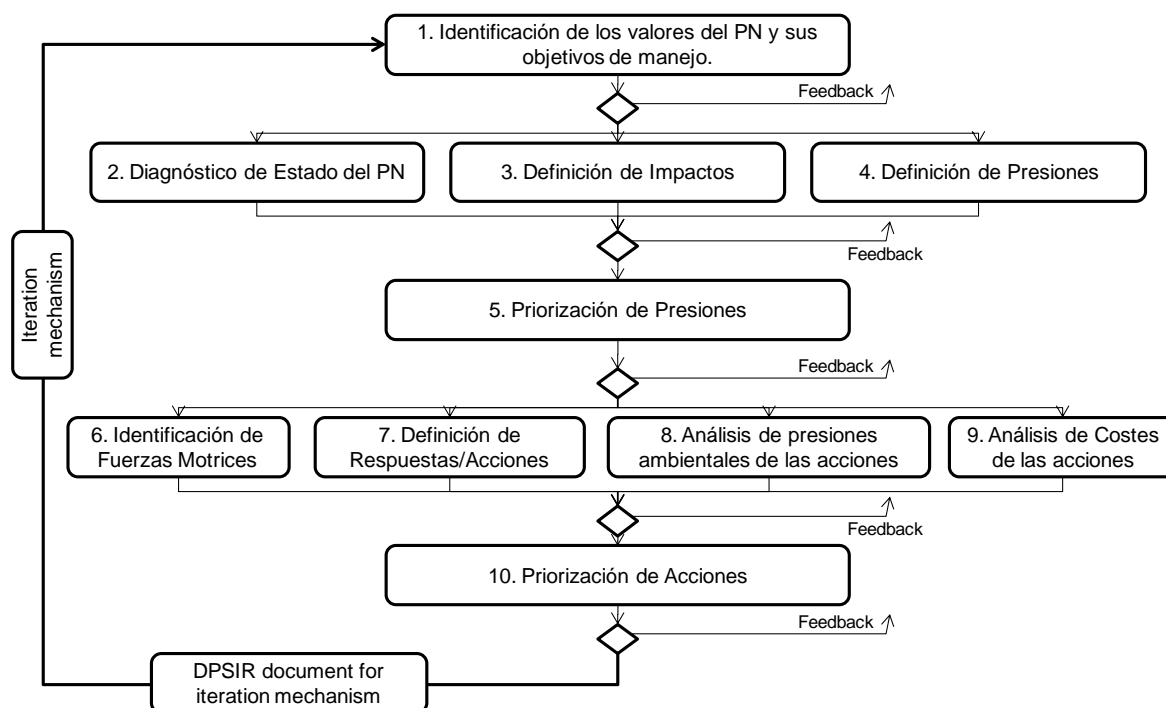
1. Identificación de los valores del PN y sus objetivos de manejo.

Feedback

2. Diagnóstico de Estado del PN

3. Definición de Impactos

4. Definición de Presiones

Feedback

Iteration mechanism

5. Priorización de Presiones

Feedback

6. Identificación de Fuerzas Motrices

7. Definición de Respuestas/Acciones

8. Análisis de presiones ambientales de las acciones

9. Análisis de Costes de las acciones

Feedback

10. Priorización de Acciones

Feedback

DPSIR document for iteration mechanism